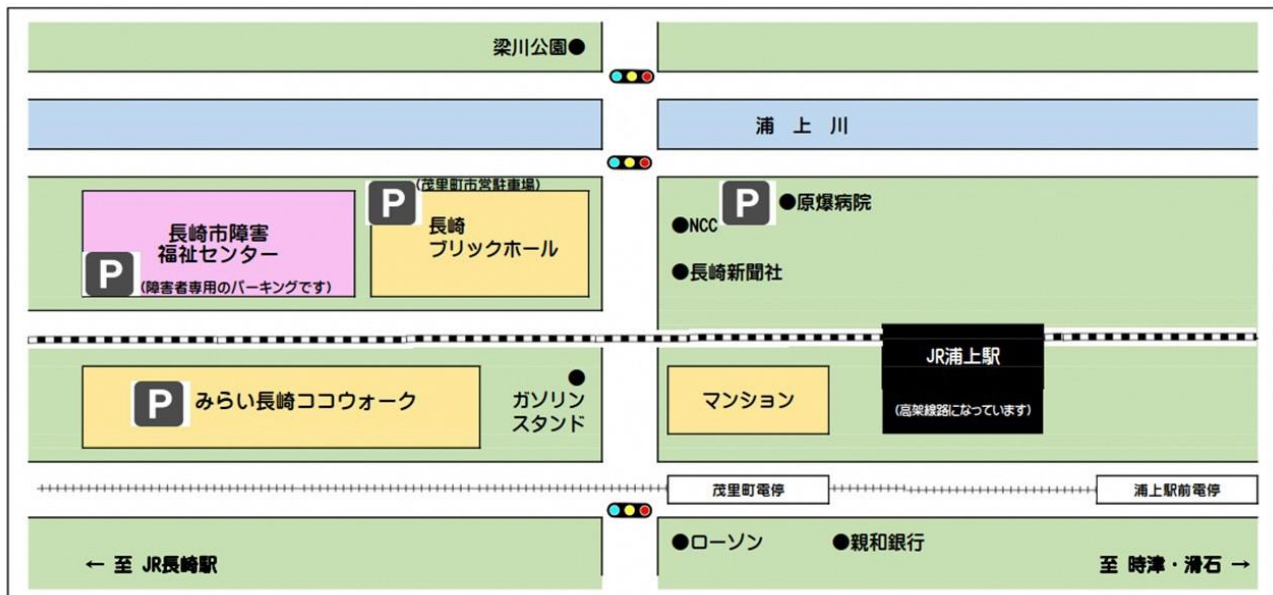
梁川公園●

浦 上 川

(茂里町市営駐車場)

P

長崎市障害
福祉センター

P

(障害者専用のパーキングです)

長崎
ブリックホール

P

●原爆病院

●NCC

●長崎新聞社

JR浦上駅

(高架線路になっています)

P

みらい長崎ココウォーク

●
ガソリン
スタンド

マンション

茂里町電停

浦上駅前電停

●ローソン

●親和銀行

← 至 JR長崎駅

至 時津・滑石 →